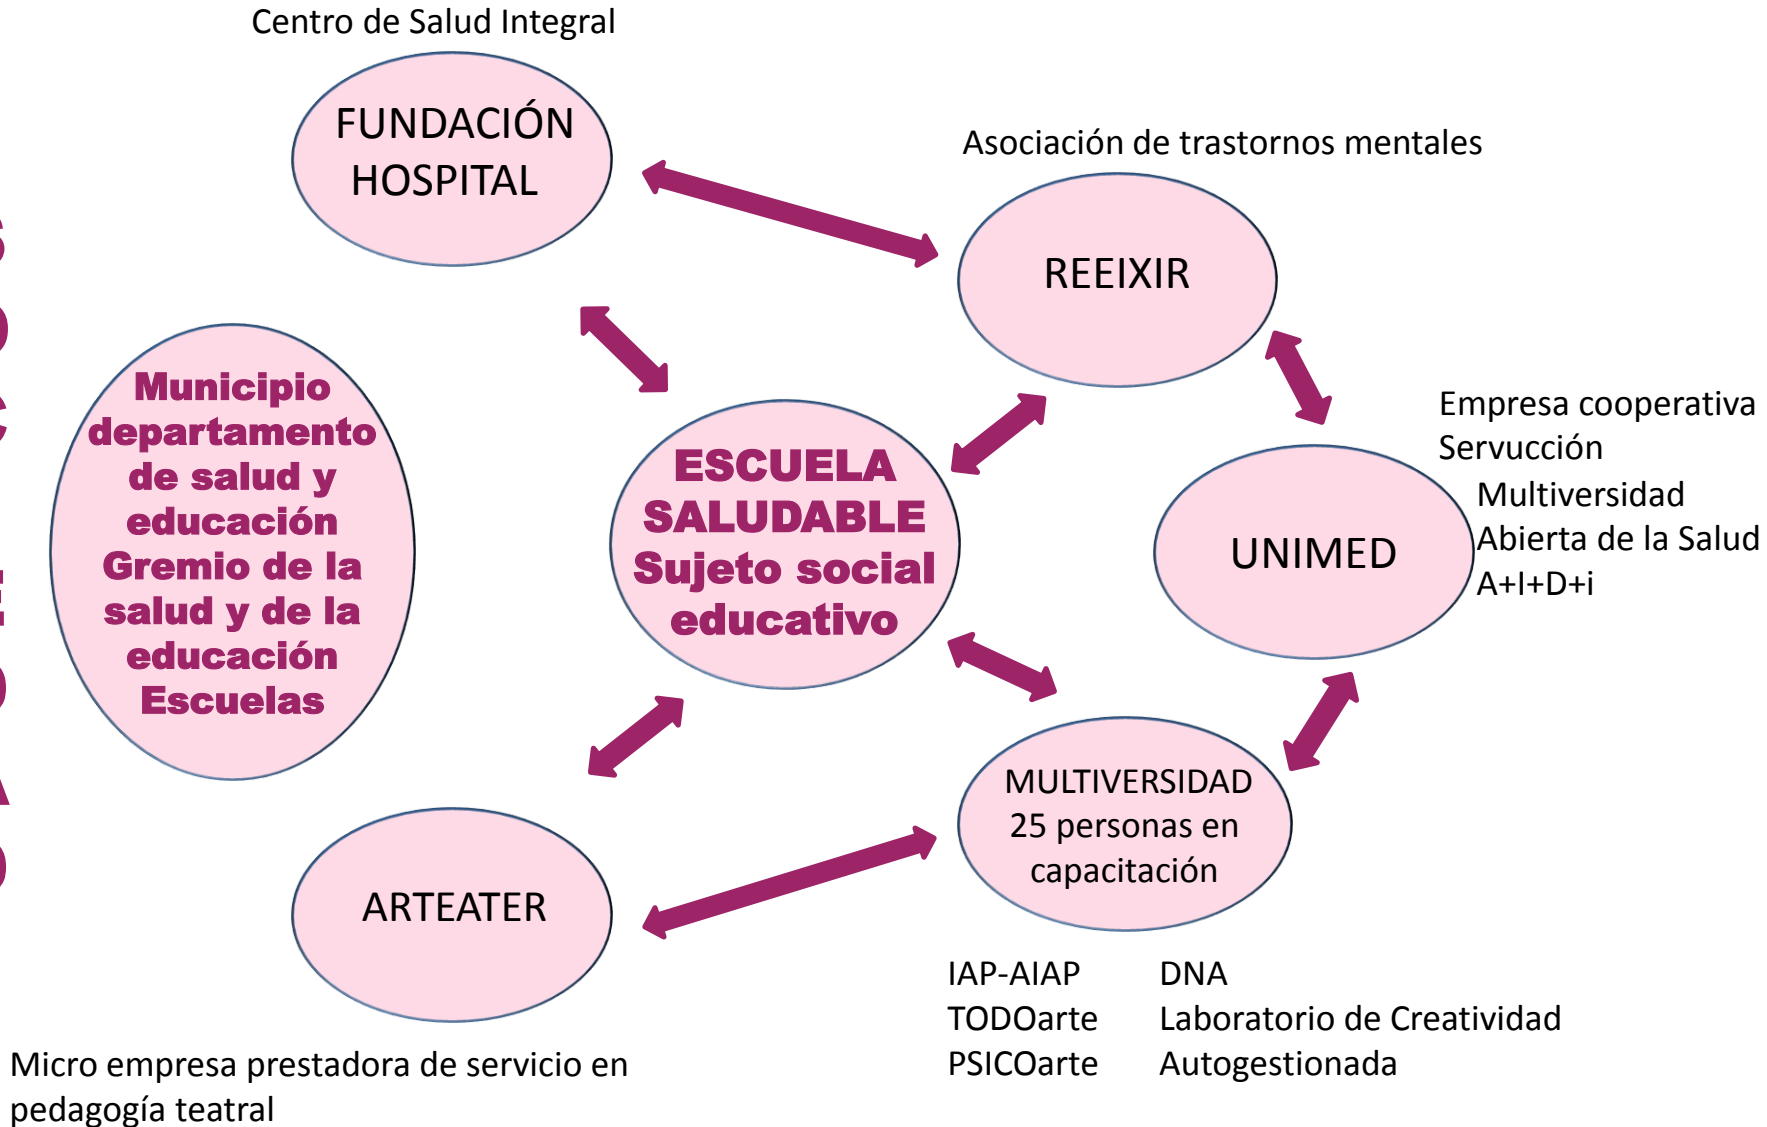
Centro de Salud Integral

FUNDACIÓN HOSPITAL

Asociación de trastornos mentales

REEIXIR

Municipio departamento de salud y educación Gremio de la salud y de la educación Escuelas

ESCUELA SALUDABLE Sujeto social educativo

Empresa cooperativa Servucción

Multiversidad Abierta de la Salud A+I+D+i

UNIMED

MULTIVERSIDAD 25 personas en capacitación

ARTEATER

IAP-AIAP
TODOarte
PSICOarte

DNA
Laboratorio de Creatividad
Autogestionada

Micro empresa prestadora de servicio en pedagogía teatral